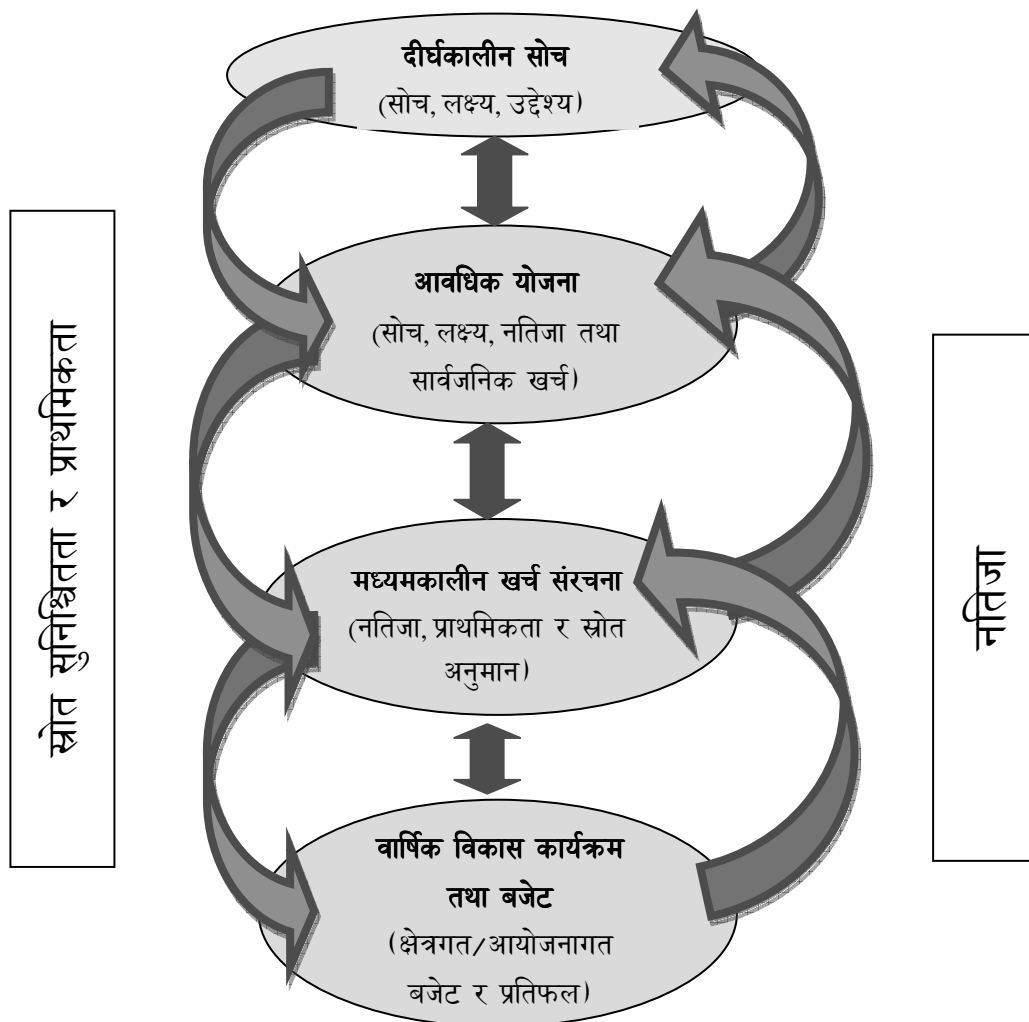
स्रोत सुनिश्चितता र प्राथमिकता

दीर्घकालीन सोच
(सोच, लक्ष्य, उद्देश्य)

आवधिक योजना
(सोच, लक्ष्य, नतिजा तथा सार्वजनिक खर्च)

मध्यमकालीन खर्च संरचना
(नतिजा, प्राथमिकता र स्रोत अनुमान)

वार्षिक विकास कार्यक्रम तथा बजेट
(क्षेत्रगत/आयोजनागत बजेट र प्रतिफल)

नतिजा